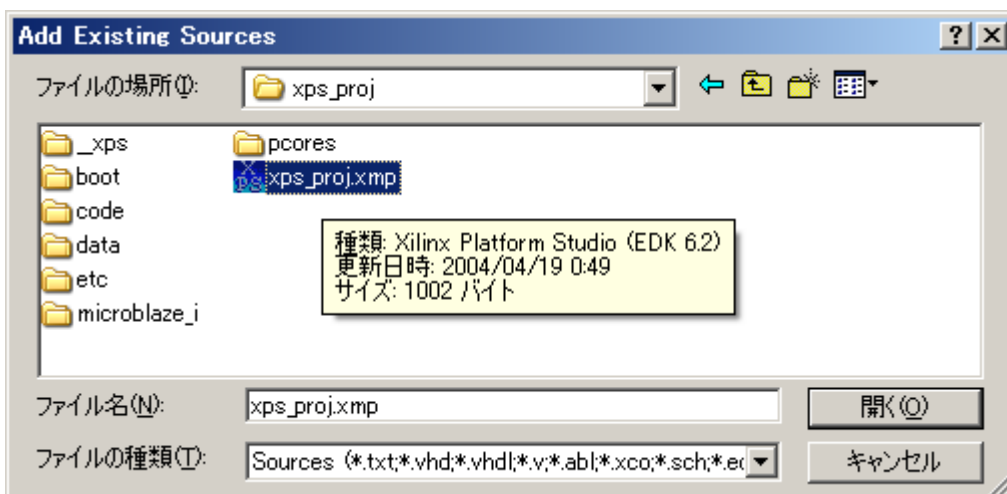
Add Existing Sources

? X

ファイルの場所(I): xps_proj

_xps
boot
code
data
etc
microblaze_i
pcores
xps_proj.xmp

種類: Xilinx Platform Studio (EDK 6.2)
更新日時: 2004/04/19 0:49
サイズ: 1002 バイト

ファイル名(N): xps_proj.xmp

開く(O)

ファイルの種類(T): Sources (*.txt;*.vhd;*.vhdl;*.v;*.abl;*.xco;*.sch;*.ed

キャンセル